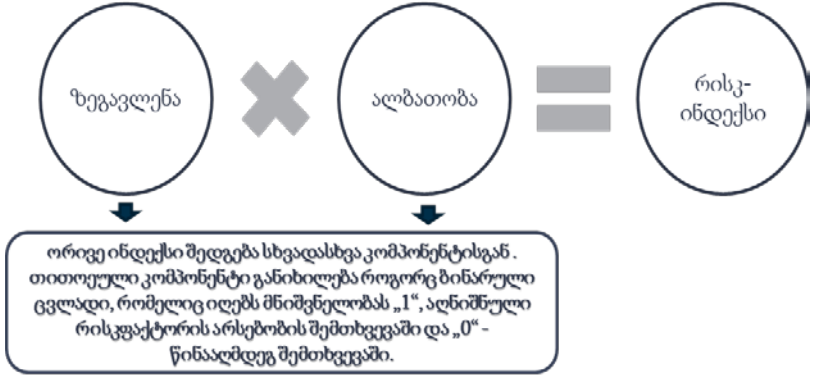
ზეგავლენა

ალბათობა

რისკ-ინდექსი

ორივე ინდექსი შედგება სხვადასხვა კომპონენტისგან . თითოეული კომპონენტი განიხილება როგორც ბინარული ცვლადი, რომელიც იღებს მნიშვნელობას „1“, აღნიშნული რისკფაქტორის არსებობის შემთხვევაში და „0“ - წინააღმდეგ შემთხვევაში.